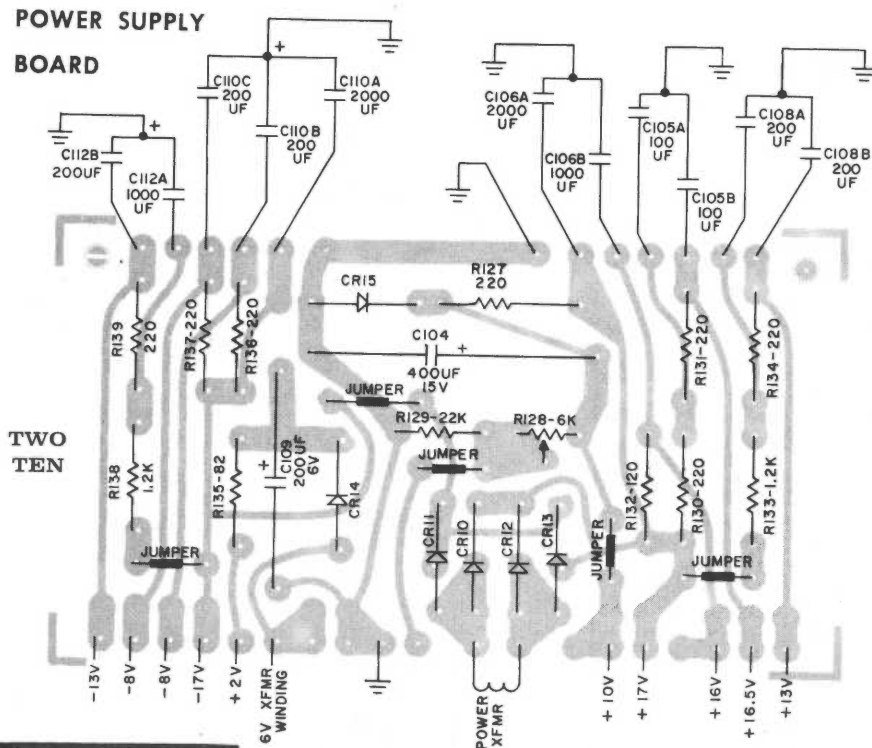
POWER SUPPLY BOARD

C112B 200UF
C112A 1000 UF
C110C 200 UF
C110B 200 UF
C110A 2000 UF
C106A 2000 UF
C106B 1000 UF
C105A 100 UF
C105B 100 UF
C108A 200 UF
C108B 200 UF

CR15
R127 220
C104 400UF 15V
JUMPER
R129-22K
R128-6K
JUMPER

R139 220
R137-220
R136-220
R131-220
R134-220

TWO TEN

R138 1.2K
R135-82
C109 200UF 6V
CR14
CR11
CR10
CR12
CR13
JUMPER
R132-120
R130-220
R133-1.2K
JUMPER
JUMPER

-13V
-8V
-8V
-17V
+2V
6V XFMR WINDING
POWER XFMR
+10V
+17V
+16V
+16.5V
+13V